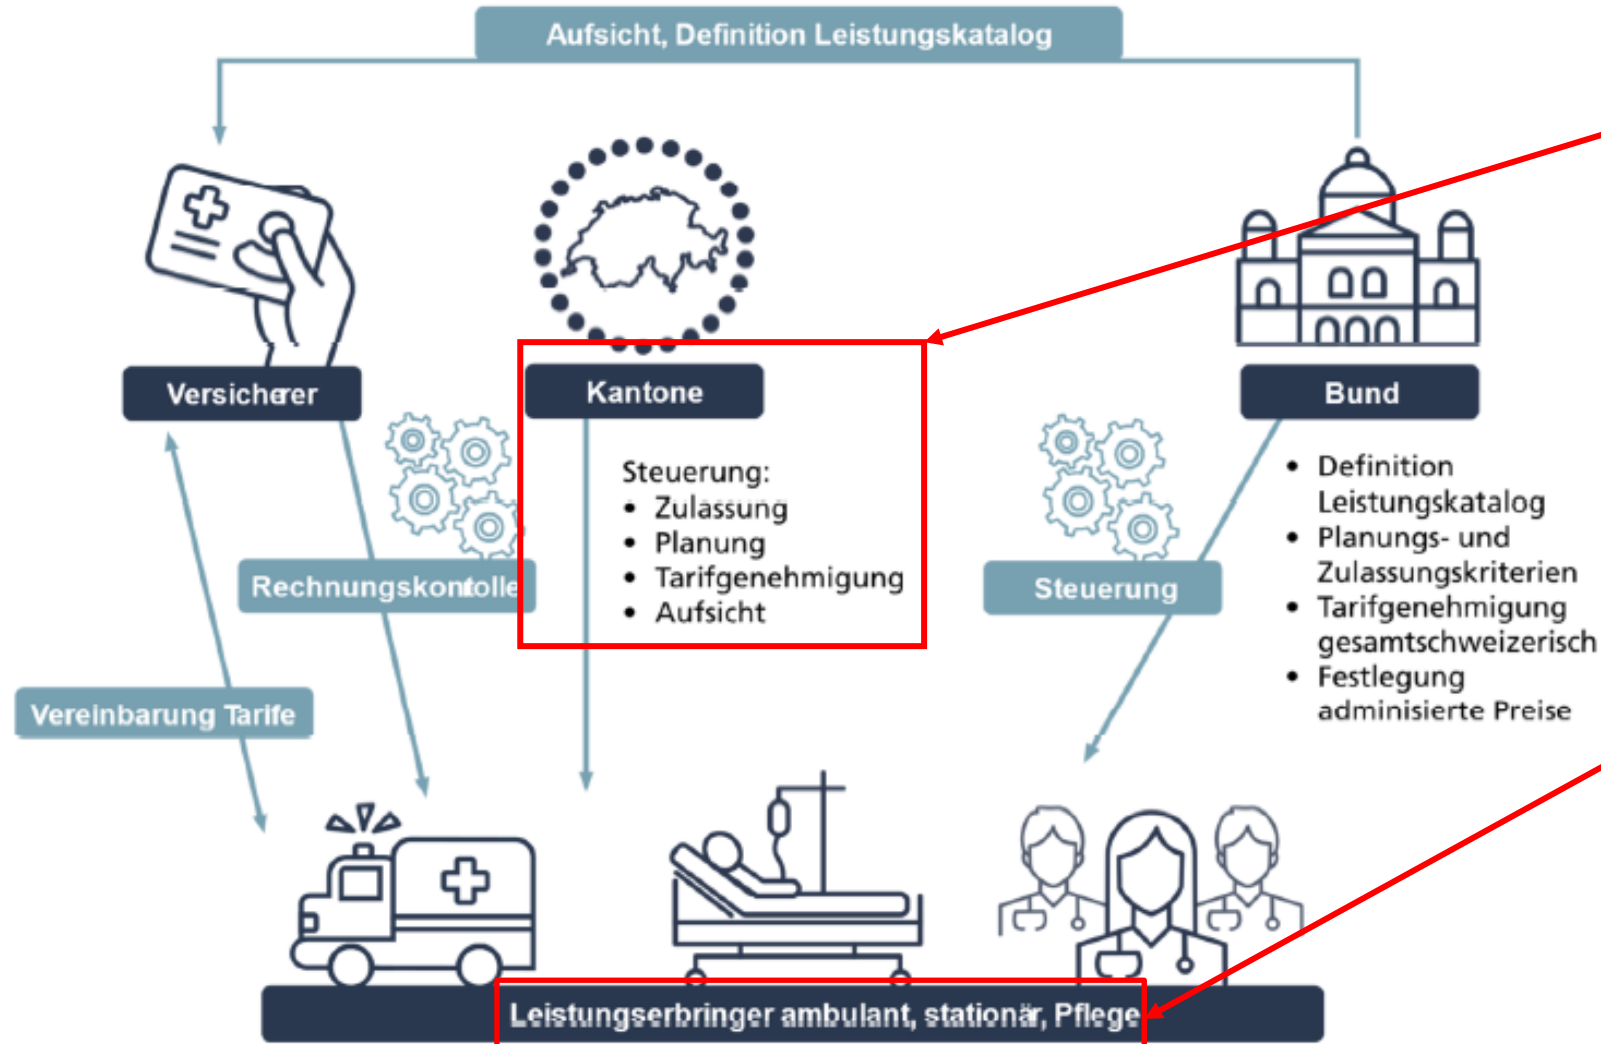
Aufsicht, Definition Leistungskatalog

Versicherer

Kantone

Bund

Steuerung:
• Zulassung
• Planung
• Tarifgenehmigung
• Aufsicht

• Definition Leistungskatalog
• Planungs- und Zulassungskriterien
• Tarifgenehmigung gesamtschweizerisch
• Festlegung adminisierte Preise

Rechnungskontolle

Steuerung

Vereinbarung Tarife

Leistungserbringer ambulant, stationär, Pflege